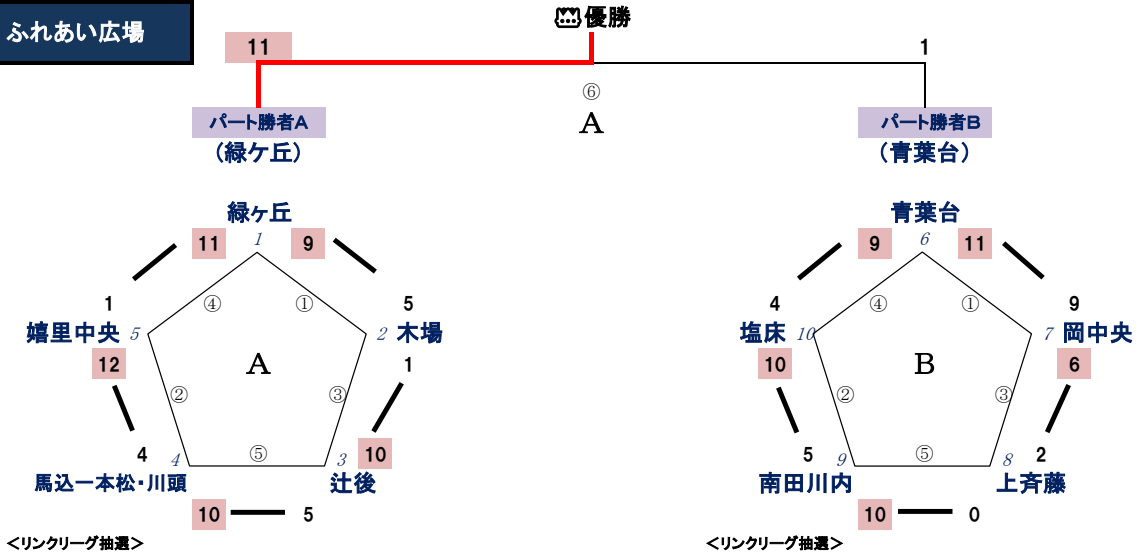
ふれあい広場

優勝

11

1

⑥

A

パート勝者A
（緑ケ丘）

パート勝者B
（青葉台）

緑ヶ丘
11 1 9
④ ①
1
嬉里中央 5
12
② A ③
4
馬込一本松・川頭 4
⑤
10 5
5
2 木場
1
3
10
辻後

青葉台
9 6 11
④ ①
4
塩床 10
10
② B ③
5
南田川内 9
⑤
10 0
9
7 岡中央
6
2
8
上斉藤

＜リンクリーグ抽選＞

＜リンクリーグ抽選＞